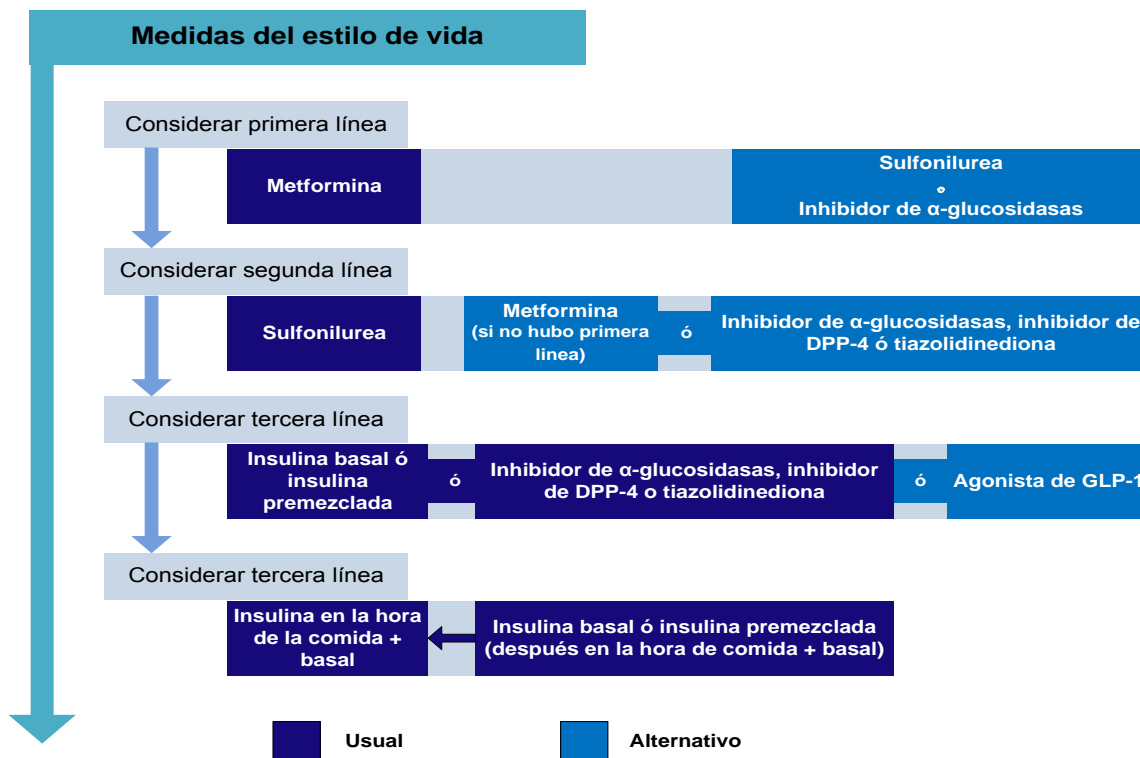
Medidas del estilo de vida

Considerar primera línea

Metformina

Sulfonilurea
ó
Inhibidor de α-glucosidasas

Considerar segunda línea

Sulfonilurea

Metformina (si no hubo primera linea)

ó

Inhibidor de α-glucosidasas, inhibidor de DPP-4 ó tiazolidinediona

Considerar tercera línea

Insulina basal ó insulina premezclada

ó

Inhibidor de α-glucosidasas, inhibidor de DPP-4 o tiazolidinediona

ó

Agonista de GLP-1

Considerar tercera línea

Insulina en la hora de la comida + basal

Insulina basal ó insulina premezclada (después en la hora de comida + basal)

Usual

Alternativo